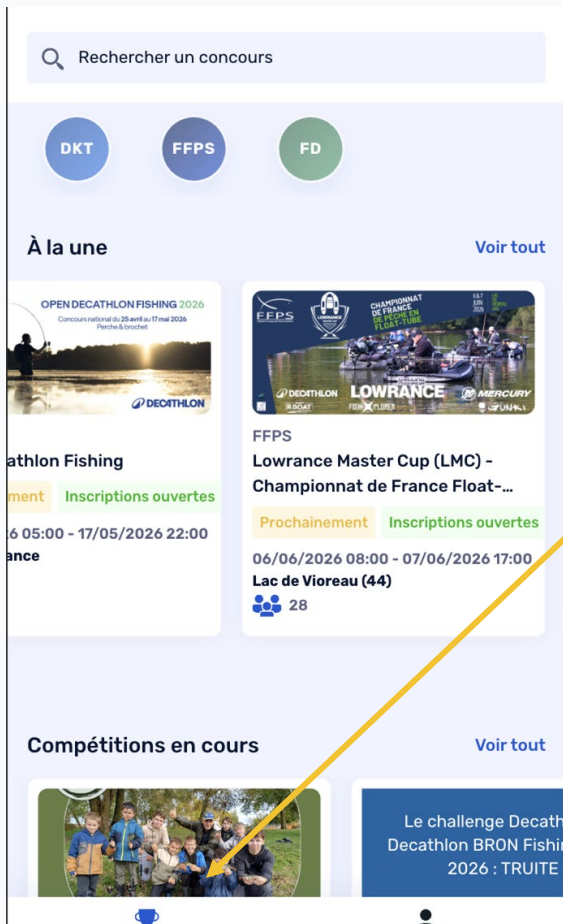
Rechercher un concours

DKT FFPS FD

À la une

Voir tout

OPEN DECATHLON FISHING 2026
Concours national du 25 avril au 17 mai 2026
Perche & brochet
DECATHLON

athlon Fishing

ment

Inscriptions ouvertes

6 05:00 - 17/05/2026 22:00

ance

FFPS
CHAMPIONNAT DE FRANCE DE PÊCHE EN FLOAT-TUBE
6 & 7 JUIN 2026
DECATHLON LOWRANCE MERCURY

FFPS

Lowrance Master Cup (LMC) - Championnat de France Float-...

Prochainement

Inscriptions ouvertes

06/06/2026 08:00 - 07/06/2026 17:00

Lac de Vioreau (44)

28

Compétitions en cours

Voir tout

Le challenge Decat
Decathlon BRON Fishi
2026 : TRUITE